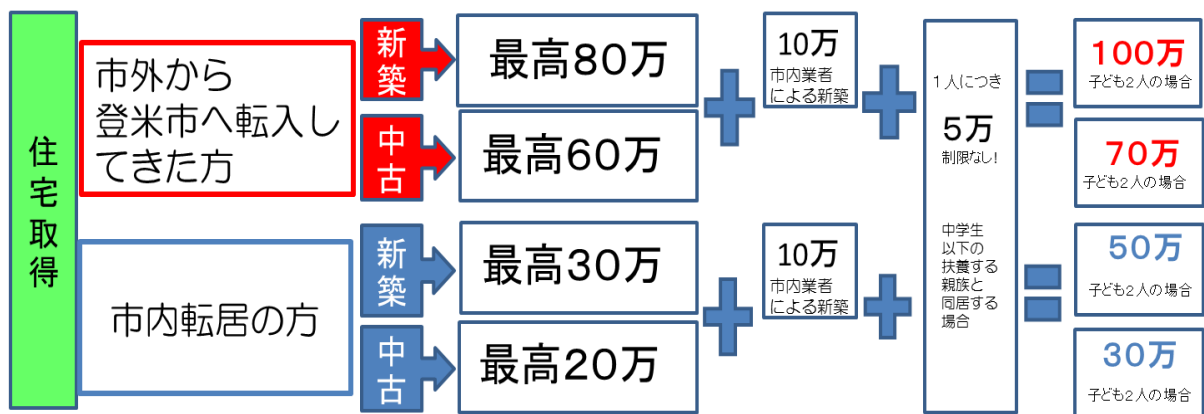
住宅取得

市外から登米市へ転入してきた方

新築

最高80万

中古

最高60万

市内転居の方

新築

最高30万

中古

最高20万

10万
市内業者による新築

10万
市内業者による新築

1人につき
5万
制限なし!

中学生以下の扶養する親族と同居する場合

100万
子ども2人の場合

70万
子ども2人の場合

50万
子ども2人の場合

30万
子ども2人の場合